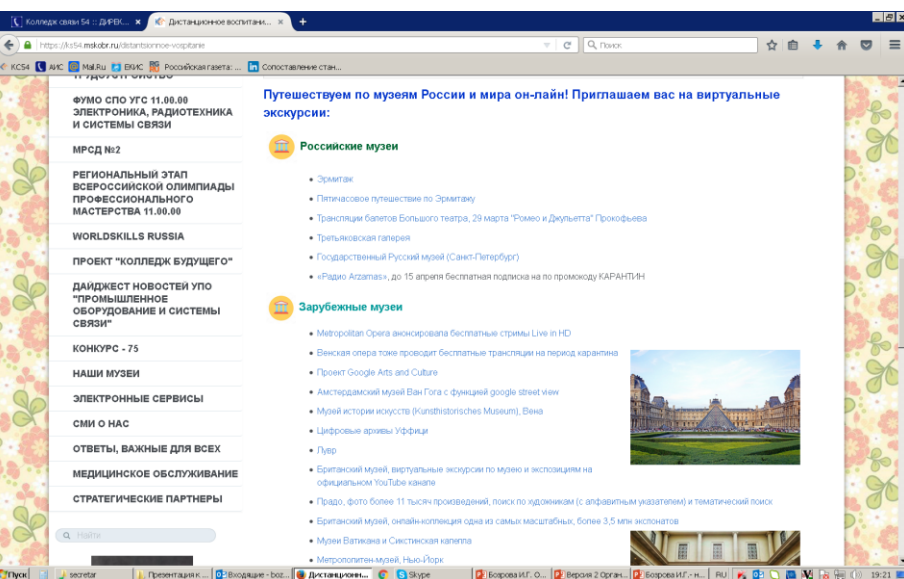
Колледж связи 54 :: ДИРЕК... ×
Дистанционное воспитани... ×
+
https://ks54.mskobr.ru/distantsionnoe-vospitanie
Поиск
КС54 АИС Mail.Ru ЕКИС Российская газета: ... Сопоставление стан...

ФУМО СПО УГС 11.00.00 ЭЛЕКТРОНИКА, РАДИОТЕХНИКА И СИСТЕМЫ СВЯЗИ
МРСД №2
РЕГИОНАЛЬНЫЙ ЭТАП ВСЕРОССИЙСКОЙ ОЛИМПИАДЫ ПРОФЕССИОНАЛЬНОГО МАСТЕРСТВА 11.00.00
WORLDSKILLS RUSSIA
ПРОЕКТ "КОЛЛЕДЖ БУДУЩЕГО"
ДАЙДЖЕСТ НОВОСТЕЙ УПО "ПРОМЫШЛЕННОЕ ОБОРУДОВАНИЕ И СИСТЕМЫ СВЯЗИ"
КОНКУРС - 75
НАШИ МУЗЕИ
ЭЛЕКТРОННЫЕ СЕРВИСЫ
СМИ О НАС
ОТВЕТЫ, ВАЖНЫЕ ДЛЯ ВСЕХ
МЕДИЦИНСКОЕ ОБСЛУЖИВАНИЕ
СТРАТЕГИЧЕСКИЕ ПАРТНЕРЫ
Найти

Путешествуем по музеям России и мира он-лайн! Приглашаем вас на виртуальные экскурсии:

Российские музеи
• Эрмитаж
• Пятичасовое путешествие по Эрмитажу
• Трансляции балетов Большого театра, 29 марта "Ромео и Джульетта" Прокофьева
• Третьяковская галерея
• Государственный Русский музей (Санкт-Петербург)
• «Радио Arzamas», до 15 апреля бесплатная подписка на по промокоду КАРАНТИН

Зарубежные музеи
• Metropolitan Opera анонсировала бесплатные стримы Live in HD
• Венская опера тоже проводит бесплатные трансляции на период карантина
• Проект Google Arts and Culture
• Амстердамский музей Ван Гога с функцией google street view
• Музей истории искусств (Kunsthistorisches Museum), Вена
• Цифровые архивы Уффици
• Лувр
• Британский музей, виртуальные экскурсии по музею и экспозициям на официальном YouTube канале
• Прадо, фото более 11 тысяч произведений, поиск по художникам (с алфавитным указателем) и тематический поиск
• Британский музей, онлайн-коллекция одна из самых масштабных, более 3,5 млн экспонатов
• Музеи Ватикана и Сикстинская капелла
• Метрополитен-музей, Нью-Йорк

Пуск | secretar | Презентация к ... | Входящие - boz... | Дистанционн... | Skype | Бозрова И.Г. - О... | Версия 2 Орган... | Бозрова И.Г. - н... | RU | 19:21